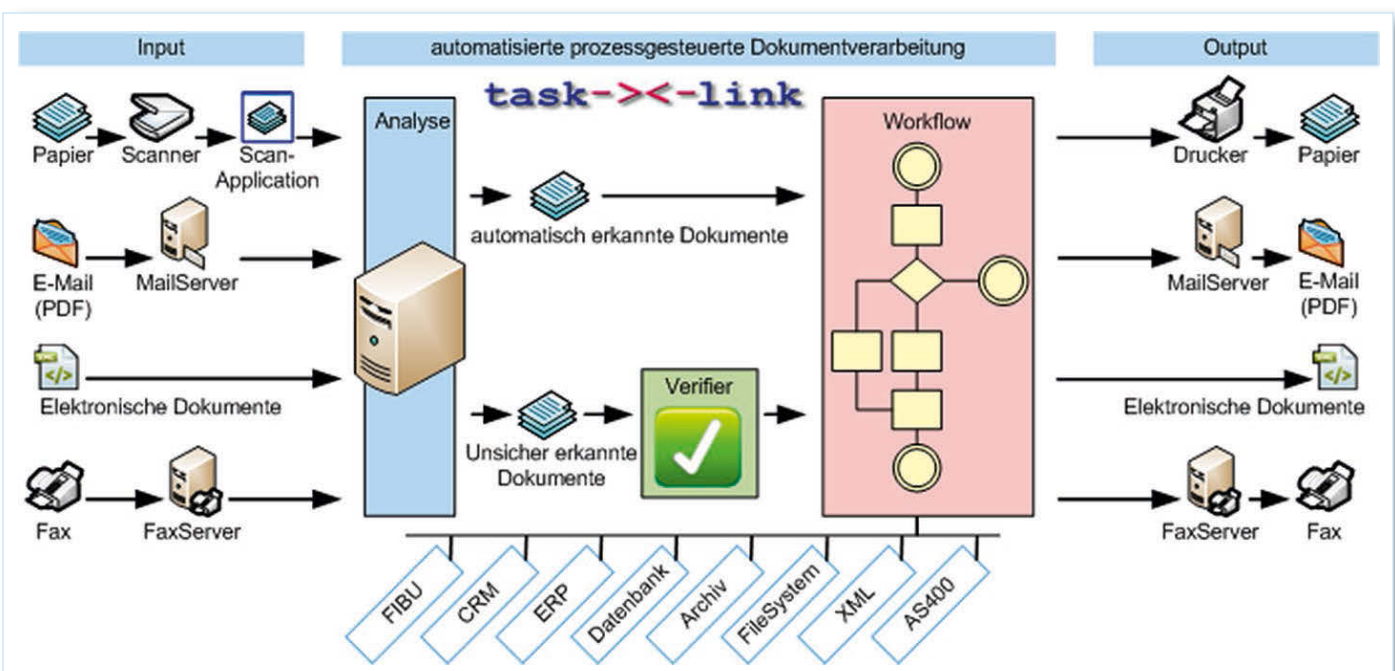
Input

automatisierte prozessgesteuerte Dokumentverarbeitung

Output

task-><-link

Papier

Scanner

Scan-Application

Analyse

Workflow

Drucker

Papier

automatisch erkannte Dokumente

E-Mail (PDF)

MailServer

MailServer

E-Mail (PDF)

Elektronische Dokumente

Verifier

Elektronische Dokumente

Unsicher erkannte Dokumente

Fax

FaxServer

FaxServer

Fax

FIBU

CRM

ERP

Datenbank

Archiv

FileSystem

XML

AS400